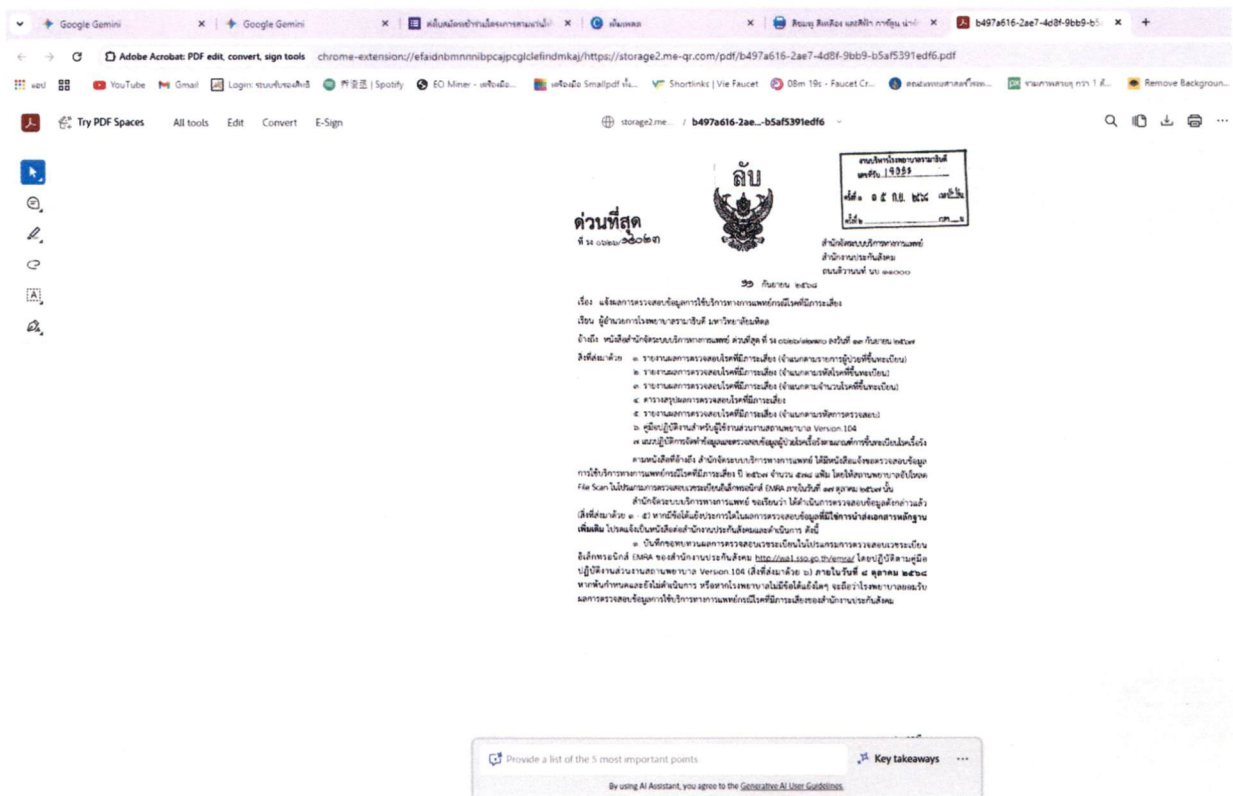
Google Gemini × Google Gemini × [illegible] × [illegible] × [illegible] × b497a616-2ae7-4d8f-9bb9-b5 × +

Adobe Acrobat: PDF edit, convert, sign tools chrome-extension://efaidnbmnnnibpcajpcglclefindmkaj/https://storage2.me-qr.com/pdf/b497a616-2ae7-4d8f-9bb9-b5af5391edf6.pdf

แอป YouTube Gmail Login: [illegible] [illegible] | Spotify EO Miner - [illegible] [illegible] Smallpdf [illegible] Shortlinks | Vie Faucet 08m 19s - Faucet Cr... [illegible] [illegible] Remove Backgroun...

Try PDF Spaces All tools Edit Convert E-Sign

storage2.me... / b497a616-2ae...-b5af5391edf6

ลับ

ด่วนที่สุด

ที่ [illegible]

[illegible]

สำนักจัดระบบบริการทางการแพทย์
สำนักงานประกันสังคม
ถนนติวานนท์ นบ ๑๑๐๐๐

๑๑ กันยายน ๒๕๖๘

เรื่อง แจ้งผลการตรวจสอบข้อมูลการใช้บริการทางการแพทย์กรณีโรคที่มีภาระเสี่ยง

เรียน ผู้อำนวยการโรงพยาบาล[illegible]

อ้างถึง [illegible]

สิ่งที่ส่งมาด้วย ๑. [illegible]
๒. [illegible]
๓. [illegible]
๔. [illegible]
๕. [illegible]
๖. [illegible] Version.104
๗. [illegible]

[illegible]

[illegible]

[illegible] ภายในวันที่ ๕ ตุลาคม ๒๕๖๘ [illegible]

Provide a list of the 5 most important points

Key takeaways

By using AI Assistant, you agree to the Generative AI User Guidelines.